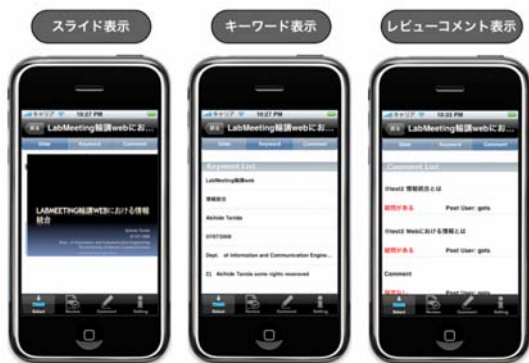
スライド表示

キーワード表示

レビューコメント表示

キャリア 10:27 PM
LabMeeting輪講webにお...
Slide Keyword Comment
LABMEETING輪講WEBにおける情報統合
Select Review Comment Setting

キャリア 10:27 PM
LabMeeting輪講webにお...
Slide Keyword Comment
Keyword List
LabMeeting輪講web
情報統合
Akihide Tanida
07/07/2009
Dept. of Information and Communication Engine...
(C) Akihide Tanida some rights reserved
Select Review Comment Setting

キャリア 10:33 PM
LabMeeting輪講webにお...
Slide Keyword Comment
Comment List
@test3 情報統合とは
疑問がある Post User: gots
@test3 Webにおける情報とは
疑問がある Post User: gots
Comment
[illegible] Post User: gots
Select Review Comment Setting